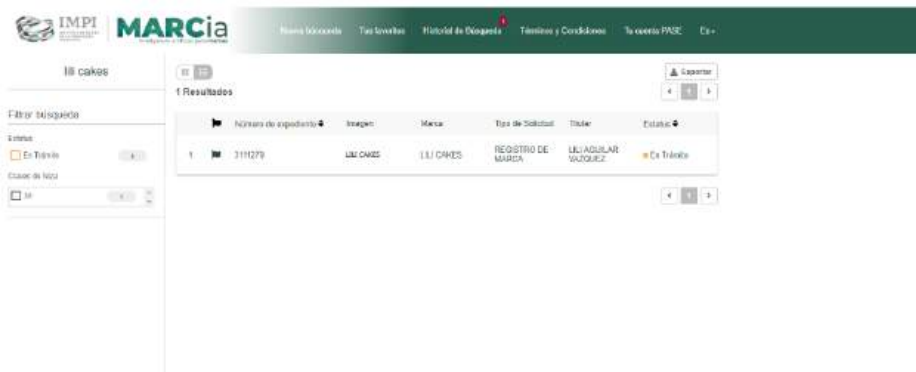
IMPI MARCia

Nueva búsqueda Tus favoritos Historial de Búsqueda Términos y Condiciones Tu cuenta PASE Es

lili cakes

Filtrar búsqueda

Estatus

En Trámite 1

Clases de Niza

30 1

1 Resultados

Exportar

| | | Número de expediente | Imagen | Marca | Tipo de Solicitud | Titular | Estatus |
|---|---|---|---|---|---|---|---|
| 1 | | 3111279 | LILI CAKES | LILI CAKES | REGISTRO DE MARCA | LILI AGUILAR VAZQUEZ | En Trámite |

1